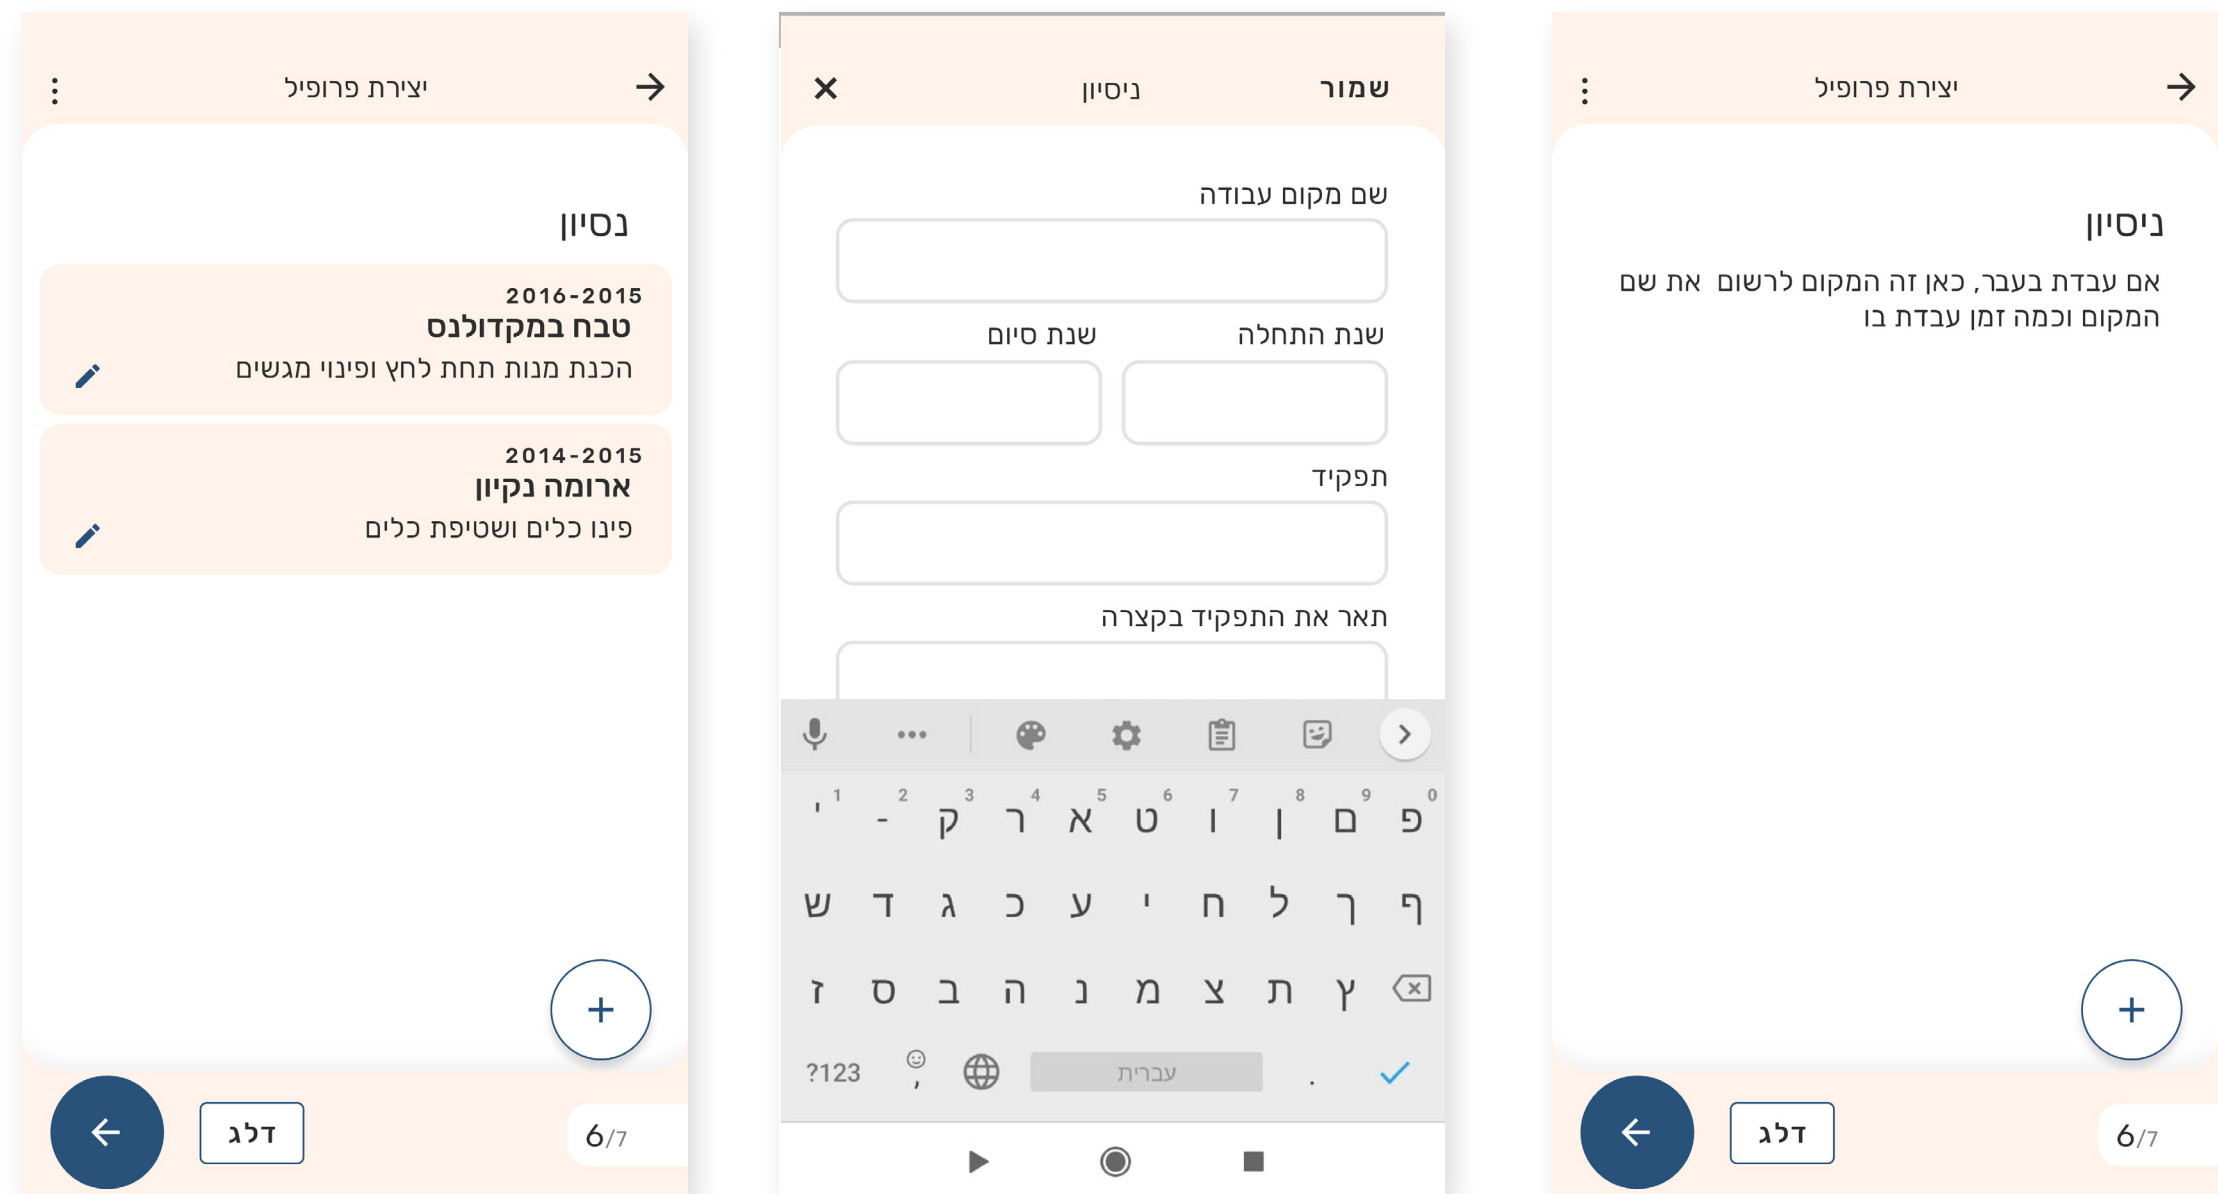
יצירת פרופיל

נסיון

2016-2015
טבח במקדולנס
הכנת מנות תחת לחץ ופינוי מגשים

2014-2015
ארומה נקיון
פינו כלים ושטיפת כלים

+

דלג

6/7

ניסיון
שמור

שם מקום עבודה

שנת התחלה
שנת סיום

תפקיד

תאר את התפקיד בקצרה

1 2 3 4 5 6 7 8 9 0
' - ק ר א ט ו ן ם פ
ש ד ג כ ע י ח ל ך ף
ז ס ב ה נ מ צ ת ץ
?123
עברית
.

יצירת פרופיל

ניסיון

אם עבדת בעבר, כאן זה המקום לרשום את שם המקום וכמה זמן עבדת בו

+

דלג

6/7